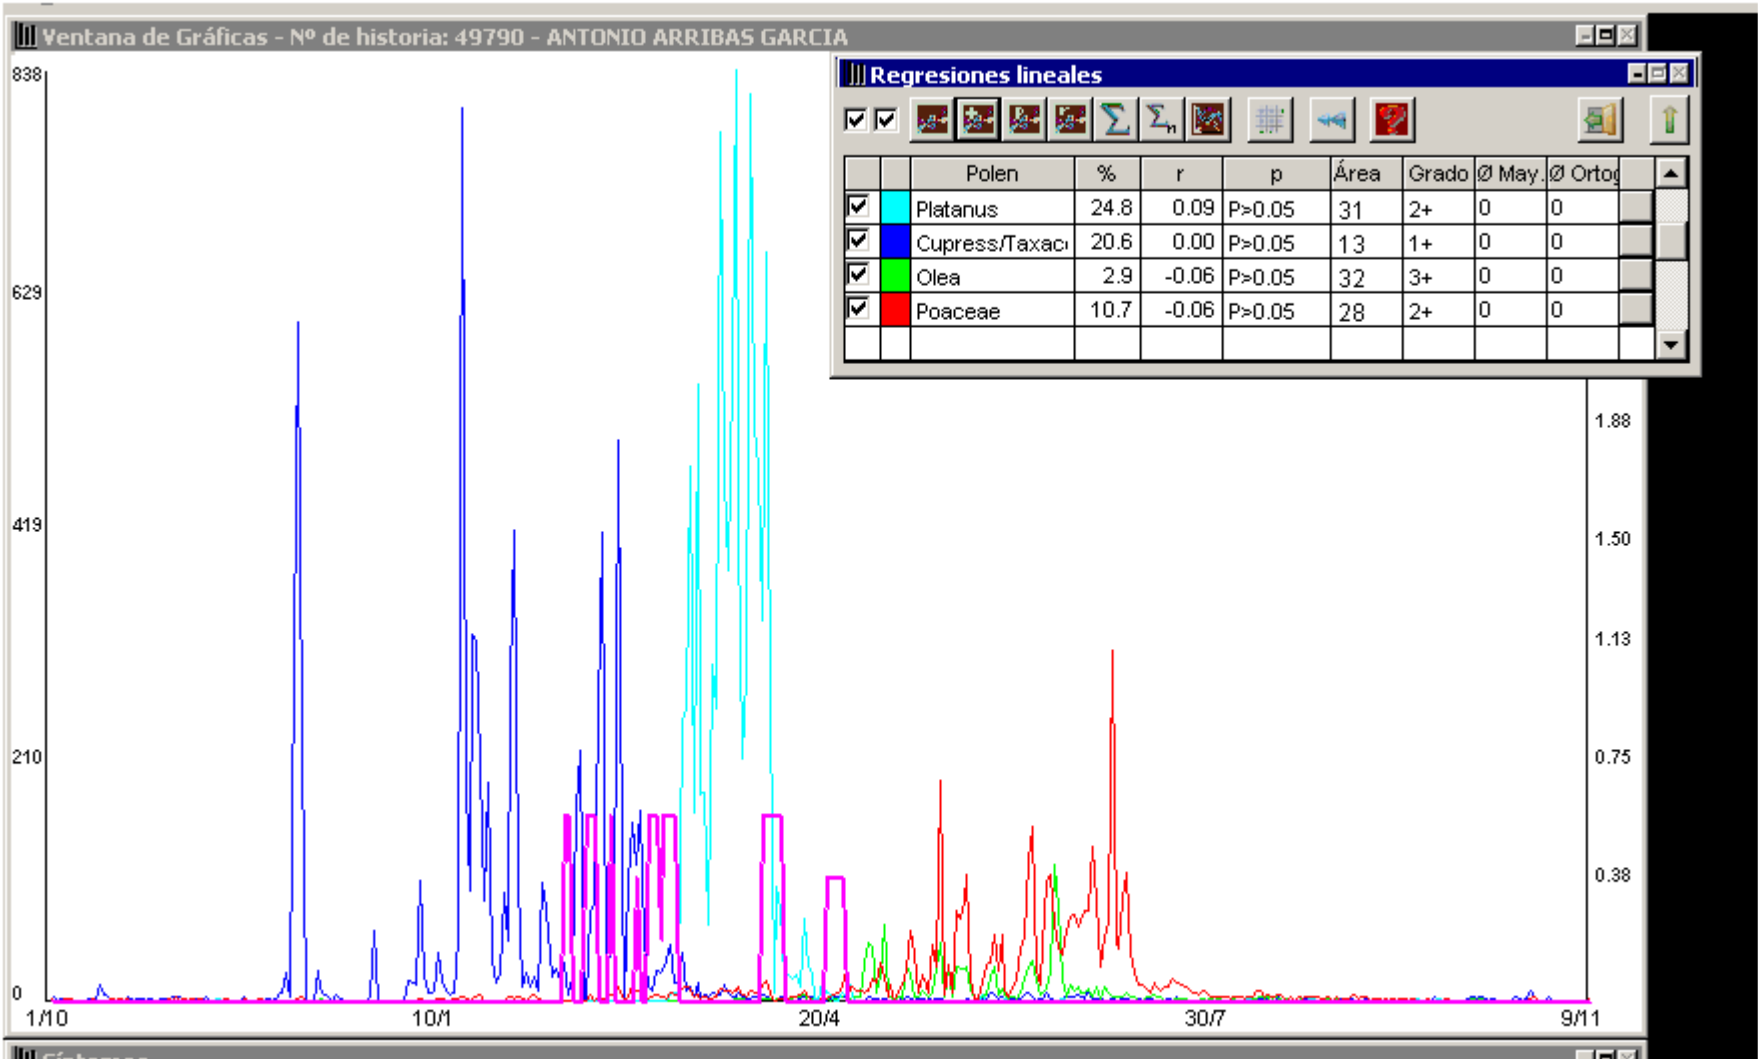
Ventana de Gráficas - Nº de historia: 49790 - ANTONIO ARRIBAS GARCIA

Regresiones lineales

| | | Polen | % | r | p | Área | Grado | Ø May. | Ø Ortog |
|---|---|---|---|---|---|---|---|---|---|
| ☑ | | Platanus | 24.8 | 0.09 | P>0.05 | 31 | 2+ | 0 | 0 |
| ☑ | | Cupress/Taxac | 20.6 | 0.00 | P>0.05 | 13 | 1+ | 0 | 0 |
| ☑ | | Olea | 2.9 | -0.06 | P>0.05 | 32 | 3+ | 0 | 0 |
| ☑ | | Poaceae | 10.7 | -0.06 | P>0.05 | 28 | 2+ | 0 | 0 |

838
629
419
210
0

1.88
1.50
1.13
0.75
0.38

1/10
10/1
20/4
30/7
9/11

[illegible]